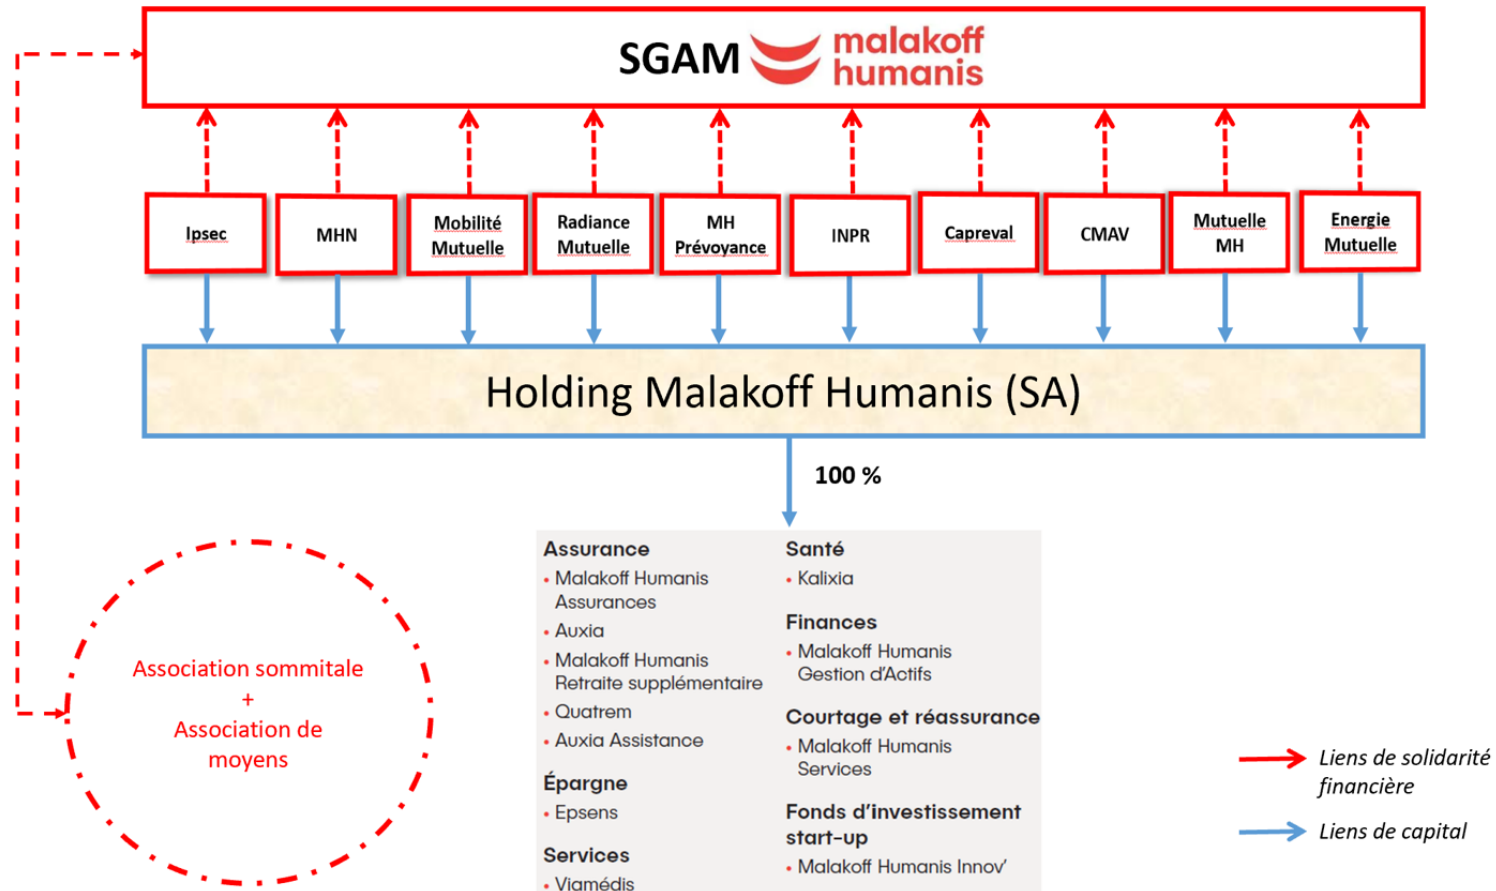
SGAM malakoff humanis

Ipsec

MHN

Mobilité Mutuelle

Radiance Mutuelle

MH Prévoyance

INPR

Capreval

CMAV

Mutuelle MH

Energie Mutuelle

Holding Malakoff Humanis (SA)

100 %

Assurance
• Malakoff Humanis Assurances
• Auxia
• Malakoff Humanis Retraite supplémentaire
• Quatrem
• Auxia Assistance

Épargne
• Epsens

Services
• Viamédis

Santé
• Kalixia

Finances
• Malakoff Humanis Gestion d'Actifs

Courtage et réassurance
• Malakoff Humanis Services

Fonds d'investissement start-up
• Malakoff Humanis Innov'

Association sommitale
+
Association de moyens

Liens de solidarité financière

Liens de capital